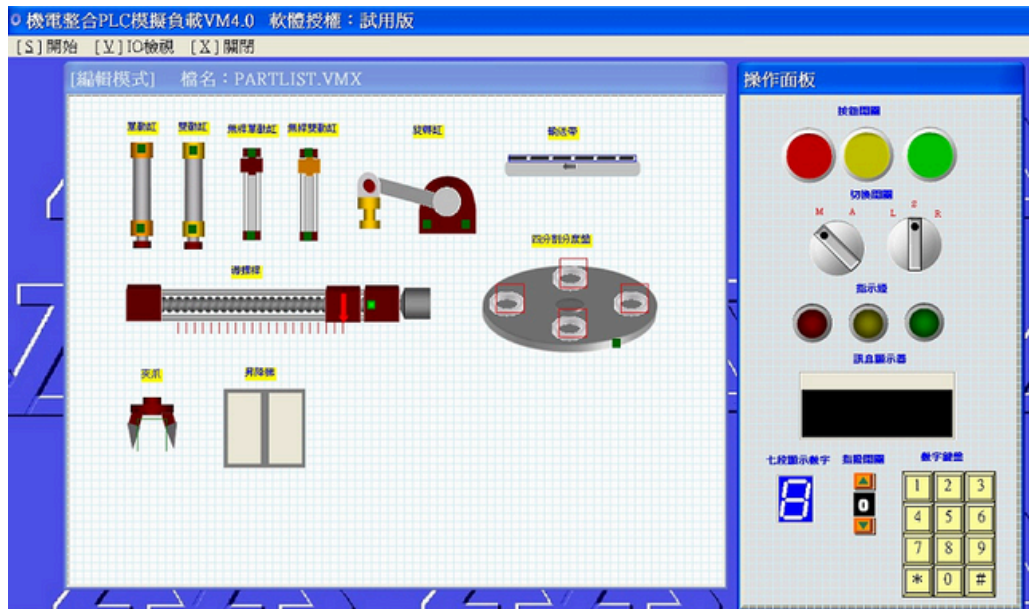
機電整合PLC模擬負載VM4.0 軟體授權：試用版

[S]開始 [V]IO檢視 [X]關閉

[編輯模式] 檔名：PARTLIST.VMX

單動缸 雙動缸 無桿單動缸 無桿雙動缸 旋轉缸 輸送帶

導螺桿 四分割分度盤

夾爪 升降機

操作面板

按鈕開關

切換開關

M A L S R

指示燈

訊息顯示器

七段顯示數字 指撥開關 數字鍵盤

8

0

1 2 3
4 5 6
7 8 9
* 0 #